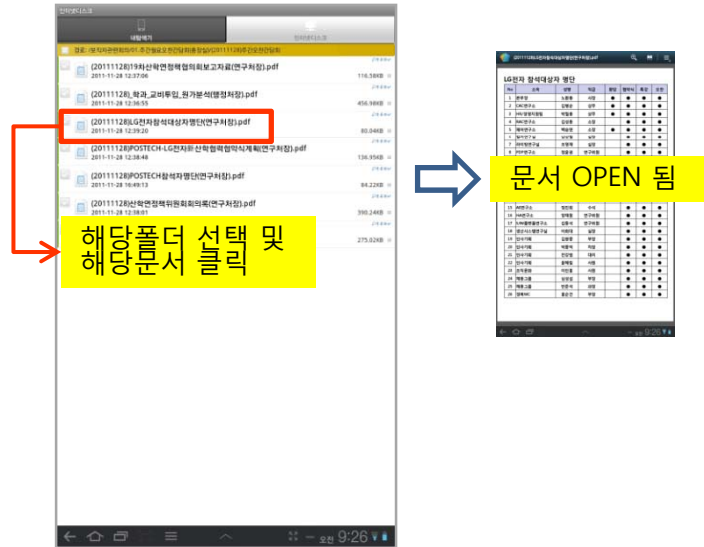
(20111128)19차산학연협력협의회보고자료(연구처장).pdf
2011-11-28 12:37:06
116.58KB

(20111128)_학과_교비투입_원가분석(행정처장).pdf
2011-11-28 12:36:55
456.98KB

(20111128)LG전자참석대상자명단(연구처장).pdf
2011-11-28 12:39:20
80.04KB

(20111128)POSTECH-LG전자간산학협력협약식계획(연구처장).pdf
2011-11-28 12:38:48
136.95KB

(20111128)POSTECH참석자명단(연구처장).pdf
2011-11-28 16:49:13
84.22KB

(20111128)산학연정책위원회회의록(연구처장).pdf
2011-11-28 12:58:01
390.24KB

275.02KB

해당폴더 선택 및 해당문서 클릭

9:26

문서 OPEN 됨

LG전자 참석대상자 명단

9:26